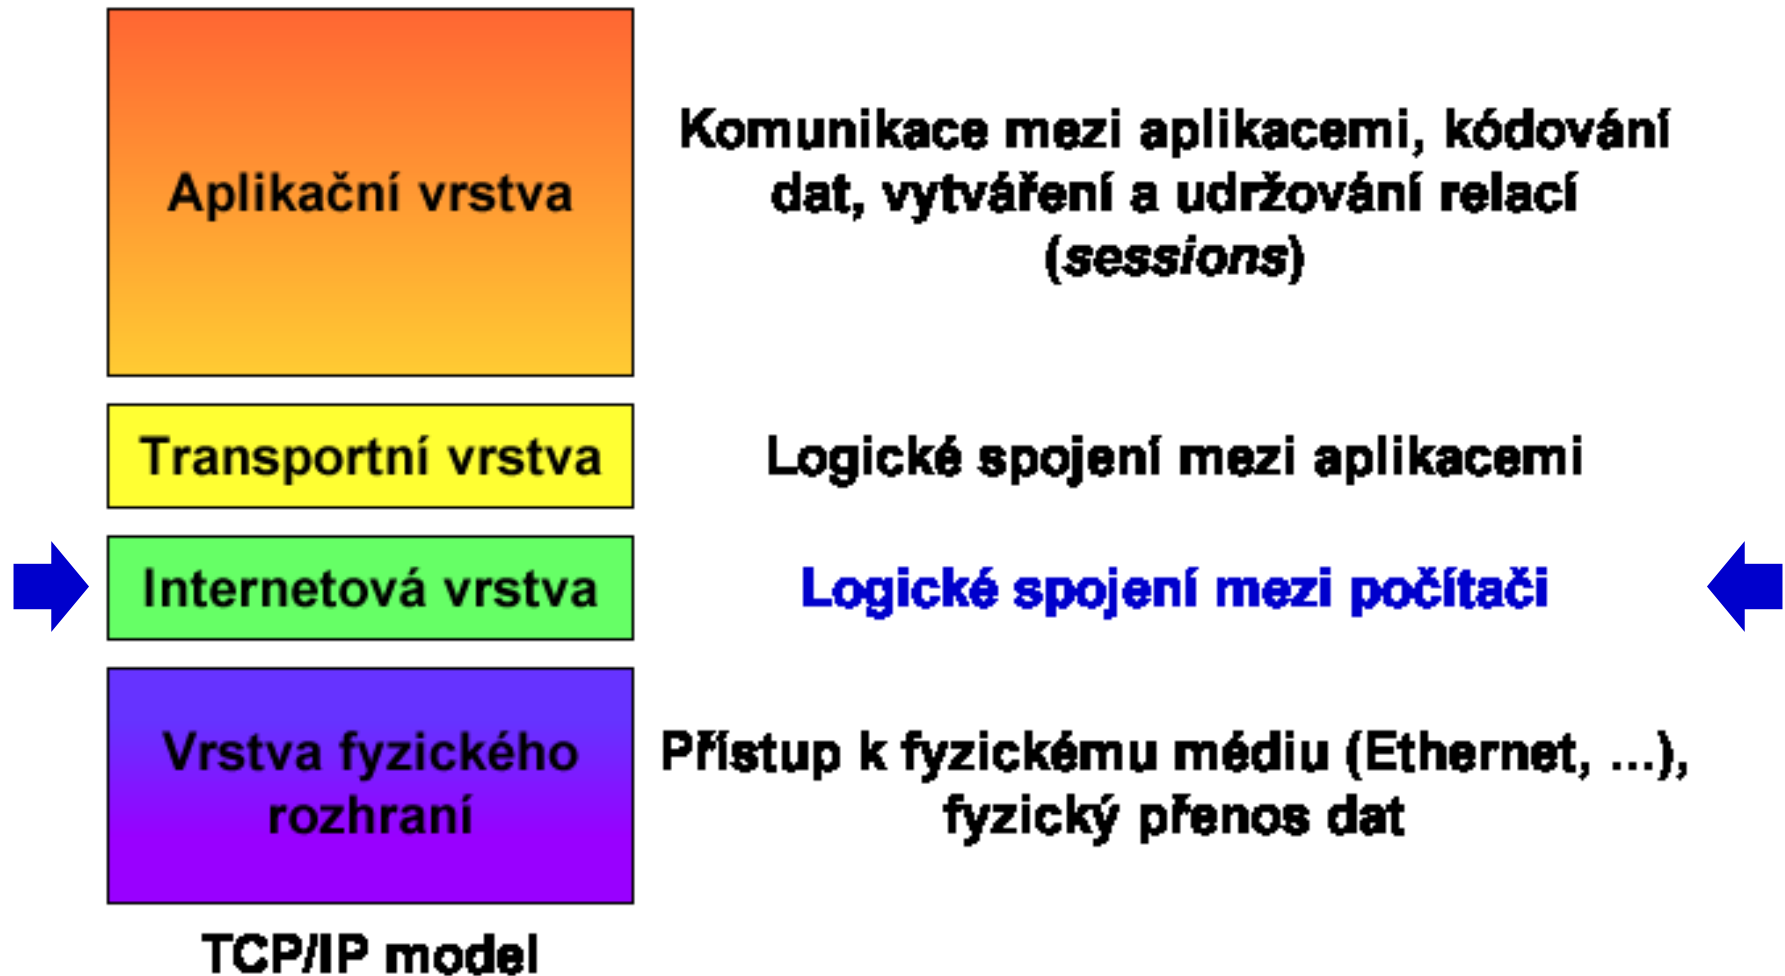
Aplikační vrstva

Komunikace mezi aplikacemi, kódování dat, vytváření a udržování relací (*sessions*)

Transportní vrstva

Logické spojení mezi aplikacemi

Internetová vrstva

Logické spojení mezi počítači

Vrstva fyzického rozhraní

Přístup k fyzickému médiu (Ethernet, ...), fyzický přenos dat

TCP/IP model